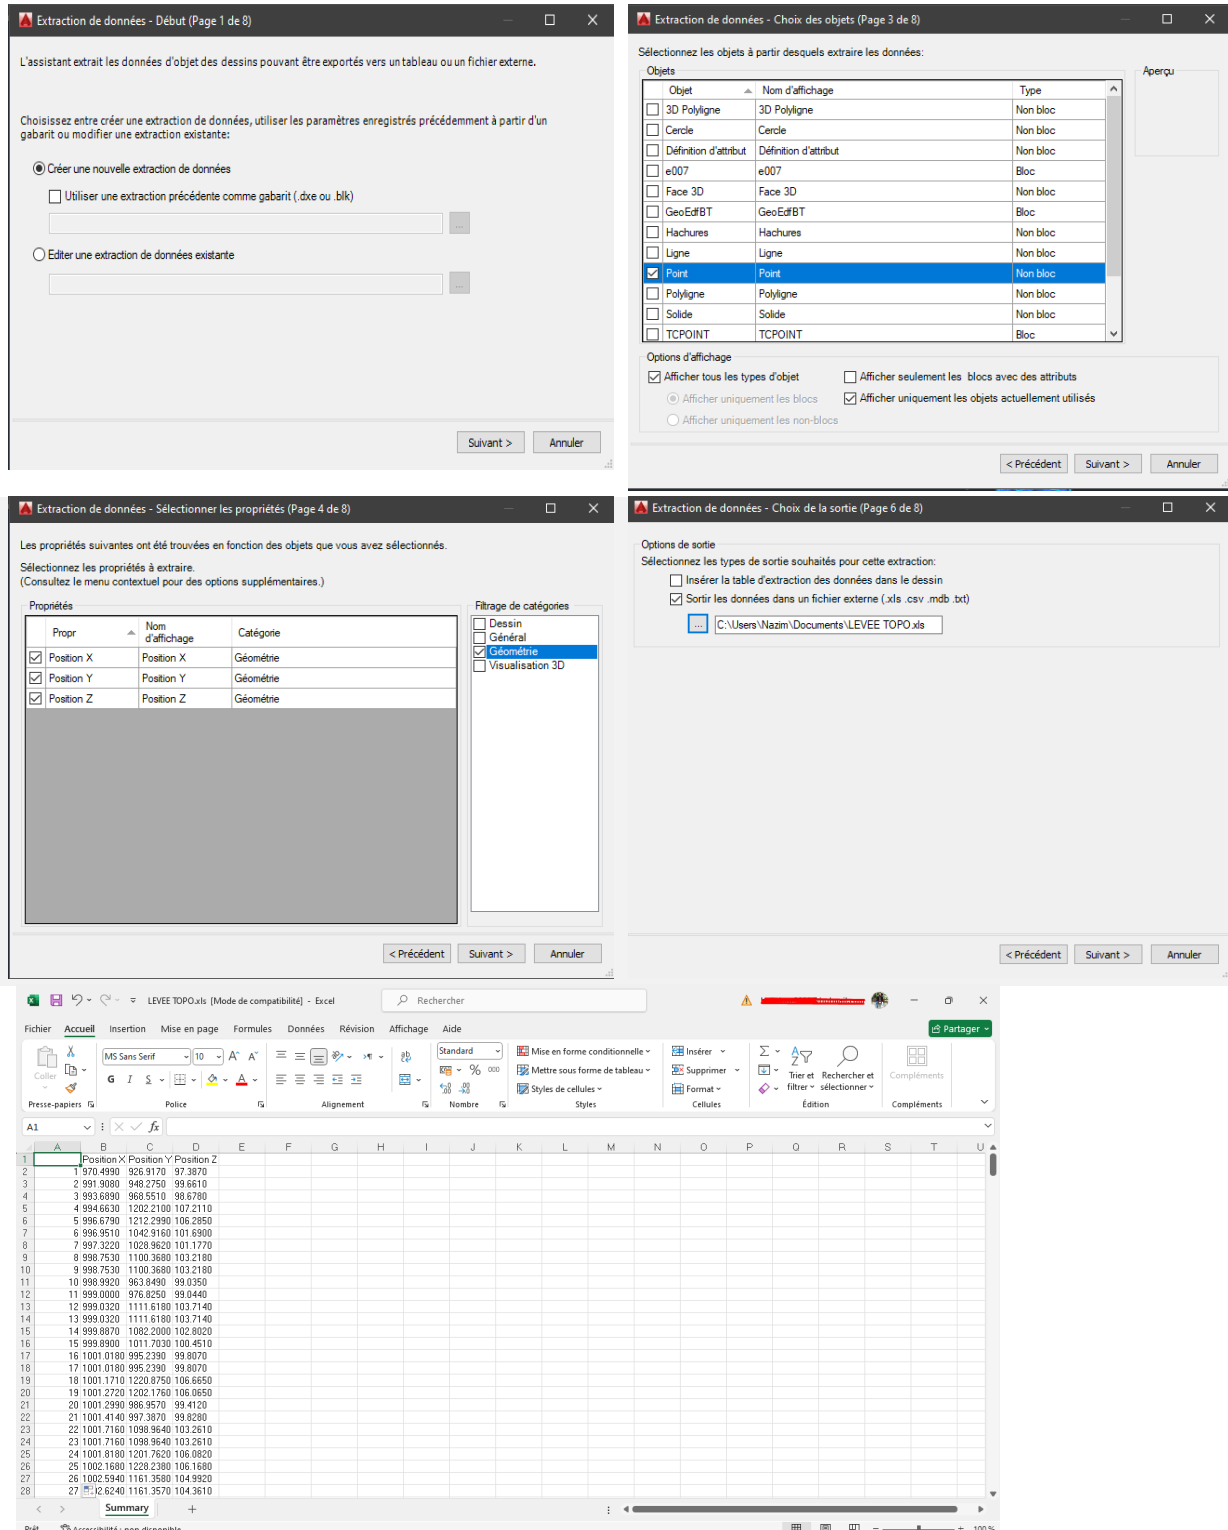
Extraction de données - Début (Page 1 de 8)

L'assistant extrait les données d'objet des dessins pouvant être exportés vers un tableau ou un fichier externe.

Choisissez entre créer une extraction de données, utiliser les paramètres enregistrés précédemment à partir d'un gabarit ou modifier une extraction existante:

Créer une nouvelle extraction de données

Utiliser une extraction précédente comme gabarit (.dxe ou .blk)

Editer une extraction de données existante

Suivant >
Annuler

Extraction de données - Choix des objets (Page 3 de 8)

Sélectionnez les objets à partir desquels extraire les données:

Objets

Aperçu

| Objet | Nom d'affichage | Type |
|---|---|---|
| 3D Polyligne | 3D Polyligne | Non bloc |
| Cercle | Cercle | Non bloc |
| Définition d'attribut | Définition d'attribut | Non bloc |
| e007 | e007 | Bloc |
| Face 3D | Face 3D | Non bloc |
| GeoEdfBT | GeoEdfBT | Bloc |
| Hachures | Hachures | Non bloc |
| Ligne | Ligne | Non bloc |
| Point | Point | Non bloc |
| Polyligne | Polyligne | Non bloc |
| Solide | Solide | Non bloc |
| TCPOINT | TCPOINT | Bloc |

Options d'affichage

Afficher tous les types d'objet

Afficher uniquement les blocs

Afficher uniquement les non-blocs

Afficher seulement les blocs avec des attributs

Afficher uniquement les objets actuellement utilisés

< Précédent
Suivant >
Annuler

Extraction de données - Sélectionner les propriétés (Page 4 de 8)

Les propriétés suivantes ont été trouvées en fonction des objets que vous avez sélectionnés.

Sélectionnez les propriétés à extraire.
(Consultez le menu contextuel pour des options supplémentaires.)

Propriétés

| Propr | Nom d'affichage | Catégorie |
|---|---|---|
| Position X | Position X | Géométrie |
| Position Y | Position Y | Géométrie |
| Position Z | Position Z | Géométrie |

Filtrage de catégories

Dessin
Général
Géométrie
Visualisation 3D

< Précédent
Suivant >
Annuler

Extraction de données - Choix de la sortie (Page 6 de 8)

Options de sortie

Sélectionnez les types de sortie souhaités pour cette extraction:

Insérer la table d'extraction des données dans le dessin

Sortir les données dans un fichier externe (.xls .csv .mdb .txt)

...
C:\Users\Nazim\Documents\LEVEE TOPO.xls

< Précédent
Suivant >
Annuler

LEVEE TOPO.xls [Mode de compatibilité] - Excel

Rechercher

Partager

Fichier
Accueil
Insertion
Mise en page
Formules
Données
Révision
Affichage
Aide

Coller
Presse-papiers
MS Sans Serif
10
G
I
S
Police
Alignement
Standard
Nombre
Mise en forme conditionnelle
Mettre sous forme de tableau
Styles de cellules
Styles
Insérer
Supprimer
Format
Cellules
Trier et filtrer
Rechercher et sélectionner
Édition
Compléments
Compléments

A1
$fx$

| | A | B | C | D |
|---|---|---|---|---|
| 1 | | Position X | Position Y | Position Z |
| 2 | 1 | 970.4990 | 926.9170 | 97.3870 |
| 3 | 2 | 991.9080 | 948.2750 | 99.6610 |
| 4 | 3 | 993.6890 | 968.5510 | 98.6780 |
| 5 | 4 | 994.6630 | 1202.2100 | 107.2110 |
| 6 | 5 | 996.6790 | 1212.2990 | 106.2850 |
| 7 | 6 | 996.9510 | 1042.9160 | 101.6900 |
| 8 | 7 | 997.3220 | 1028.9620 | 101.1770 |
| 9 | 8 | 998.7530 | 1100.3680 | 103.2180 |
| 10 | 9 | 998.7530 | 1100.3680 | 103.2180 |
| 11 | 10 | 998.9920 | 963.8490 | 99.0350 |
| 12 | 11 | 999.0000 | 976.8250 | 99.0440 |
| 13 | 12 | 999.0320 | 1111.6180 | 103.7140 |
| 14 | 13 | 999.0320 | 1111.6180 | 103.7140 |
| 15 | 14 | 999.8870 | 1082.2000 | 102.8020 |
| 16 | 15 | 999.8900 | 1011.7030 | 100.4510 |
| 17 | 16 | 1001.0180 | 995.2390 | 99.8070 |
| 18 | 17 | 1001.0180 | 995.2390 | 99.8070 |
| 19 | 18 | 1001.1710 | 1220.8750 | 106.6650 |
| 20 | 19 | 1001.2720 | 1202.1760 | 106.0650 |
| 21 | 20 | 1001.2990 | 986.9570 | 99.4120 |
| 22 | 21 | 1001.4140 | 997.3870 | 99.8280 |
| 23 | 22 | 1001.7160 | 1098.9640 | 103.2610 |
| 24 | 23 | 1001.7160 | 1098.9640 | 103.2610 |
| 25 | 24 | 1001.8180 | 1201.7620 | 106.0820 |
| 26 | 25 | 1002.1680 | 1228.2380 | 106.1680 |
| 27 | 26 | 1002.5940 | 1161.3580 | 104.9920 |
| 28 | 27 | 1002.6240 | 1161.3570 | 104.3610 |

Summary